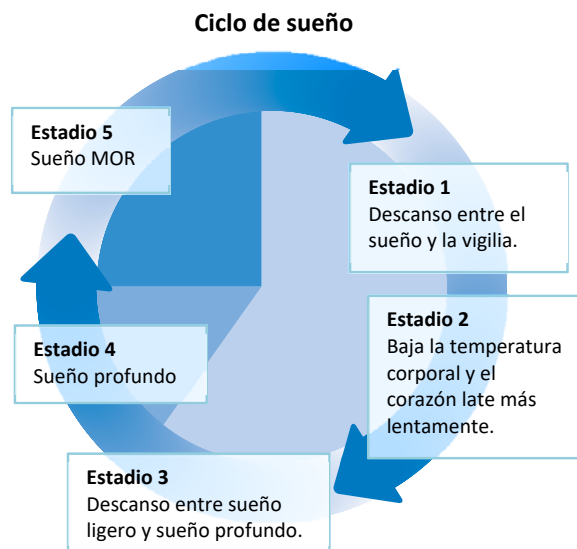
Ciclo de sueño

Estadio 5
Sueño MOR

Estadio 1
Descanso entre el sueño y la vigilia.

Estadio 2
Baja la temperatura corporal y el corazón late más lentamente.

Estadio 4
Sueño profundo

Estadio 3
Descanso entre sueño ligero y sueño profundo.